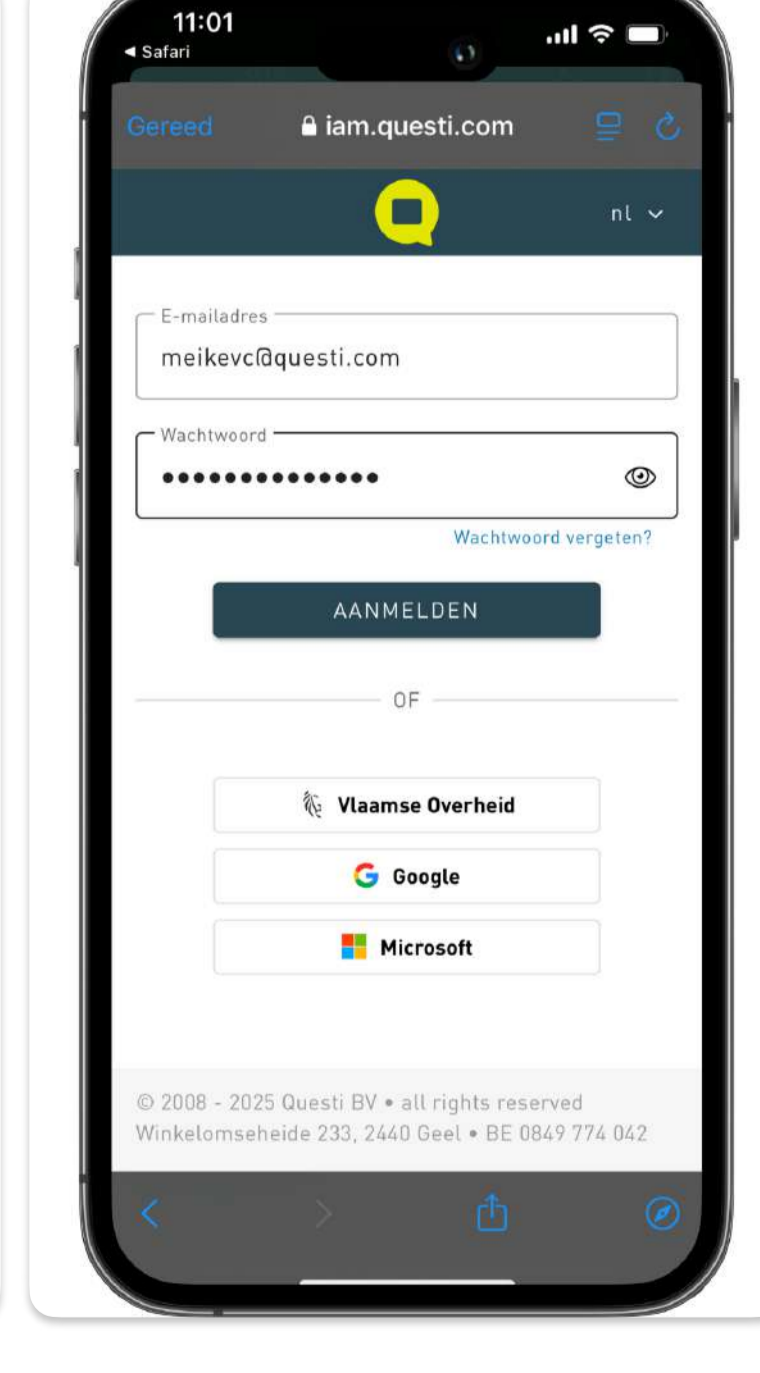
11:01
◂ Safari

Gereed

iam.questi.com

nl

E-mailadres
meikevc@questi.com

Wachtwoord
••••••••••••••

Wachtwoord vergeten?

AANMELDEN

OF

Vlaamse Overheid

Google

Microsoft

© 2008 - 2025 Questi BV • all rights reserved
Winkelomseheide 233, 2440 Geel • BE 0849 774 042